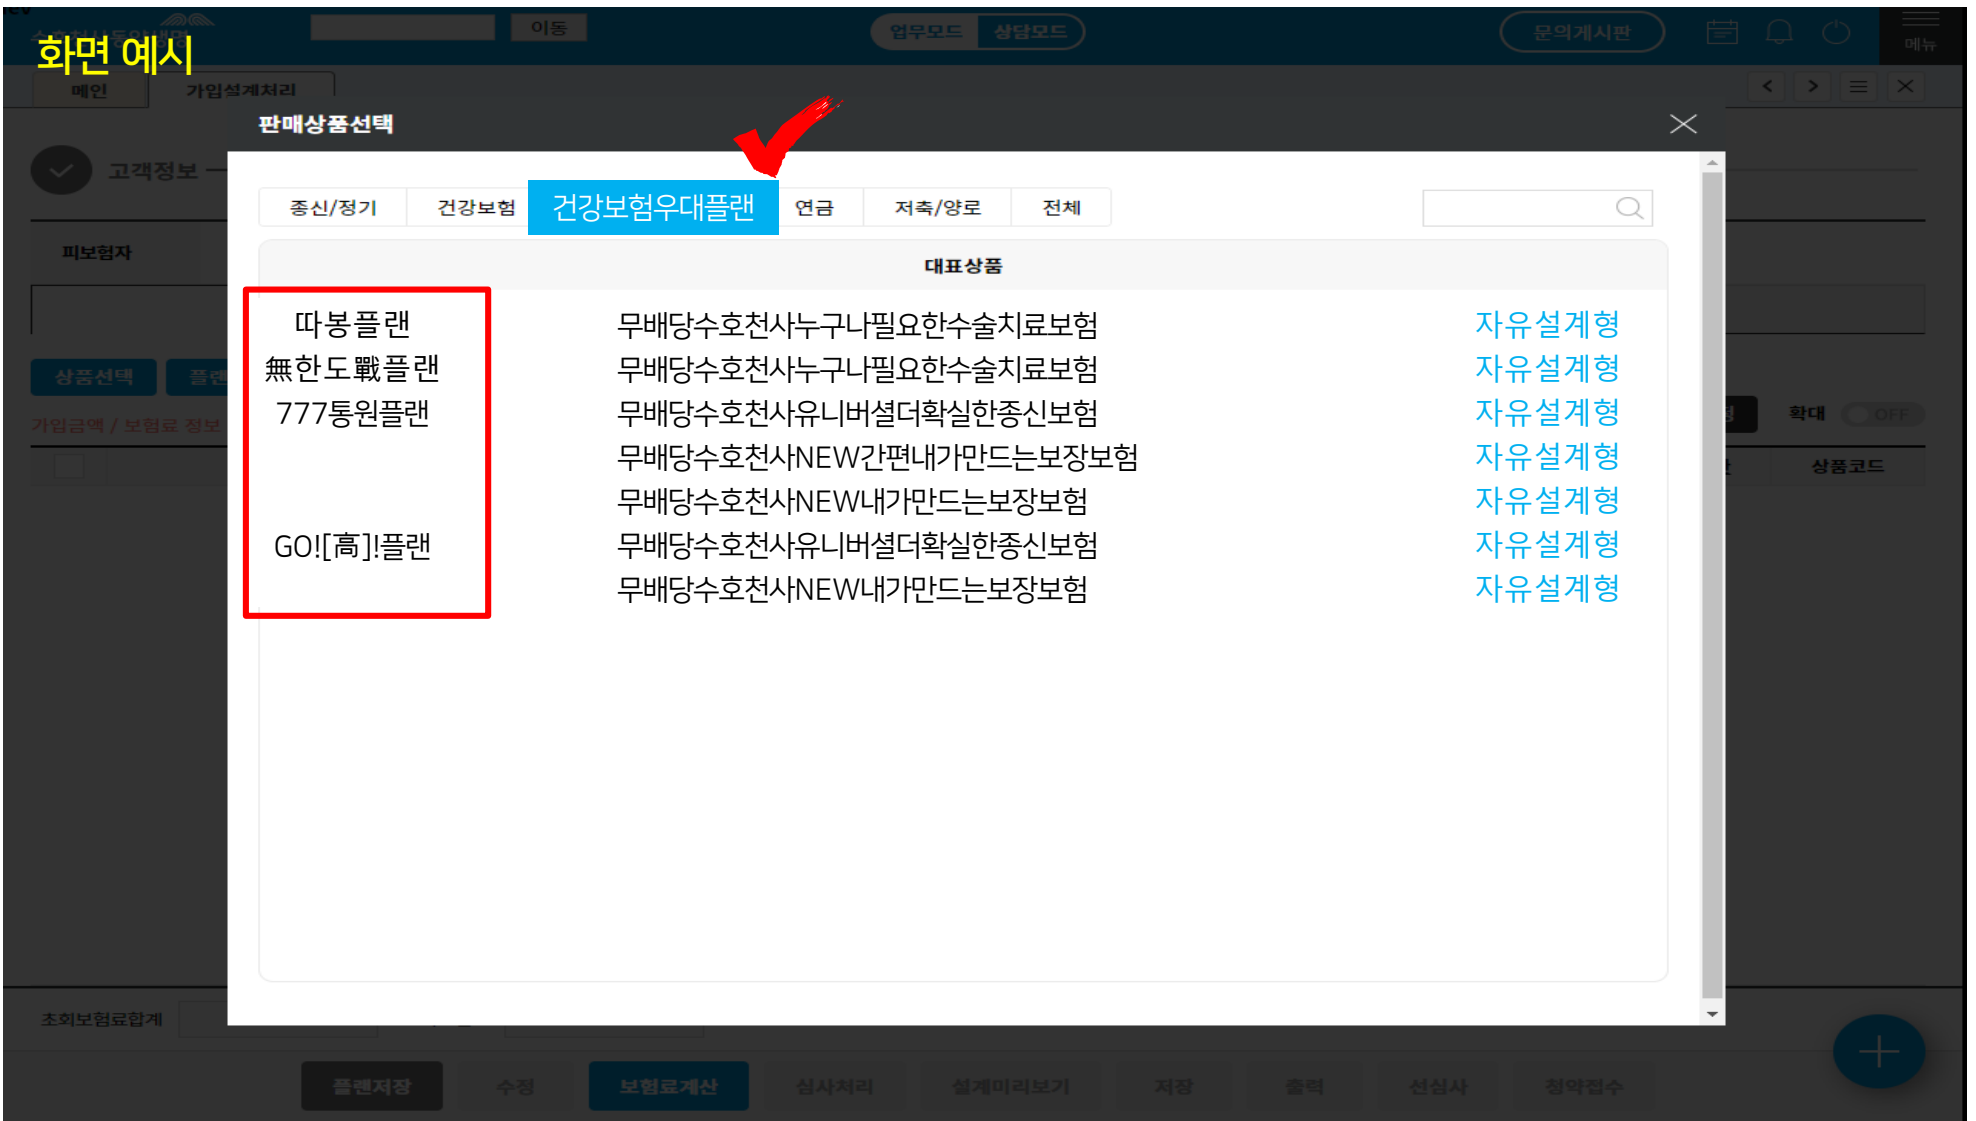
화면 예시

이동

업무모드 상담모드

문의게시판

메뉴

메인 가입설계처리

고객정보

피보험자

상품선택 플랜

가입금액 / 보험료 정보

확대 OFF

상품코드

판매상품선택

종신/정기 건강보험 건강보험우대플랜 연금 저축/양로 전체

대표상품

| | | |
|---|---|---|
| 따봉플랜 | 무배당수호천사누구나필요한수술치료보험 | 자유설계형 |
| 無한도戰플랜 | 무배당수호천사누구나필요한수술치료보험 | 자유설계형 |
| 777통원플랜 | 무배당수호천사유니버셜더확실한종신보험 | 자유설계형 |
| | 무배당수호천사NEW간편내가만드는보장보험 | 자유설계형 |
| | 무배당수호천사NEW내가만드는보장보험 | 자유설계형 |
| GO![高]!플랜 | 무배당수호천사유니버셜더확실한종신보험 | 자유설계형 |
| | 무배당수호천사NEW내가만드는보장보험 | 자유설계형 |

초회보험료합계

플랜저장 수정 보험료계산 심사처리 설계미리보기 저장 출력 선심사 청약접수